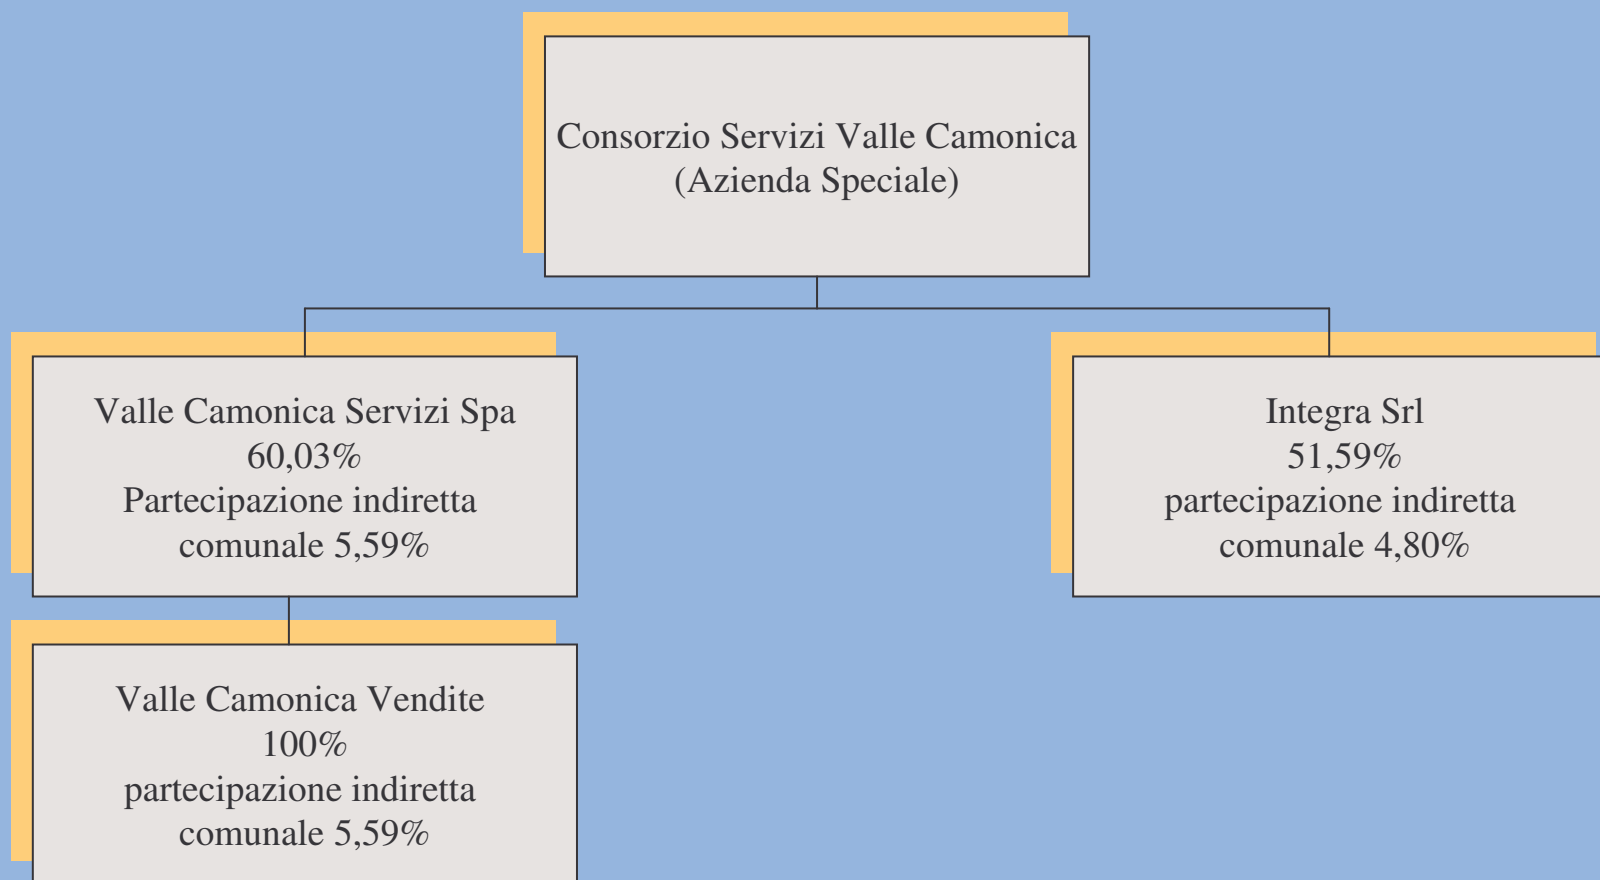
Consorzio Servizi Valle Camonica
(Azienda Speciale)

Valle Camonica Servizi Spa
60,03%
Partecipazione indiretta
comunale 5,59%

Integra Srl
51,59%
partecipazione indiretta
comunale 4,80%

Valle Camonica Vendite
100%
partecipazione indiretta
comunale 5,59%